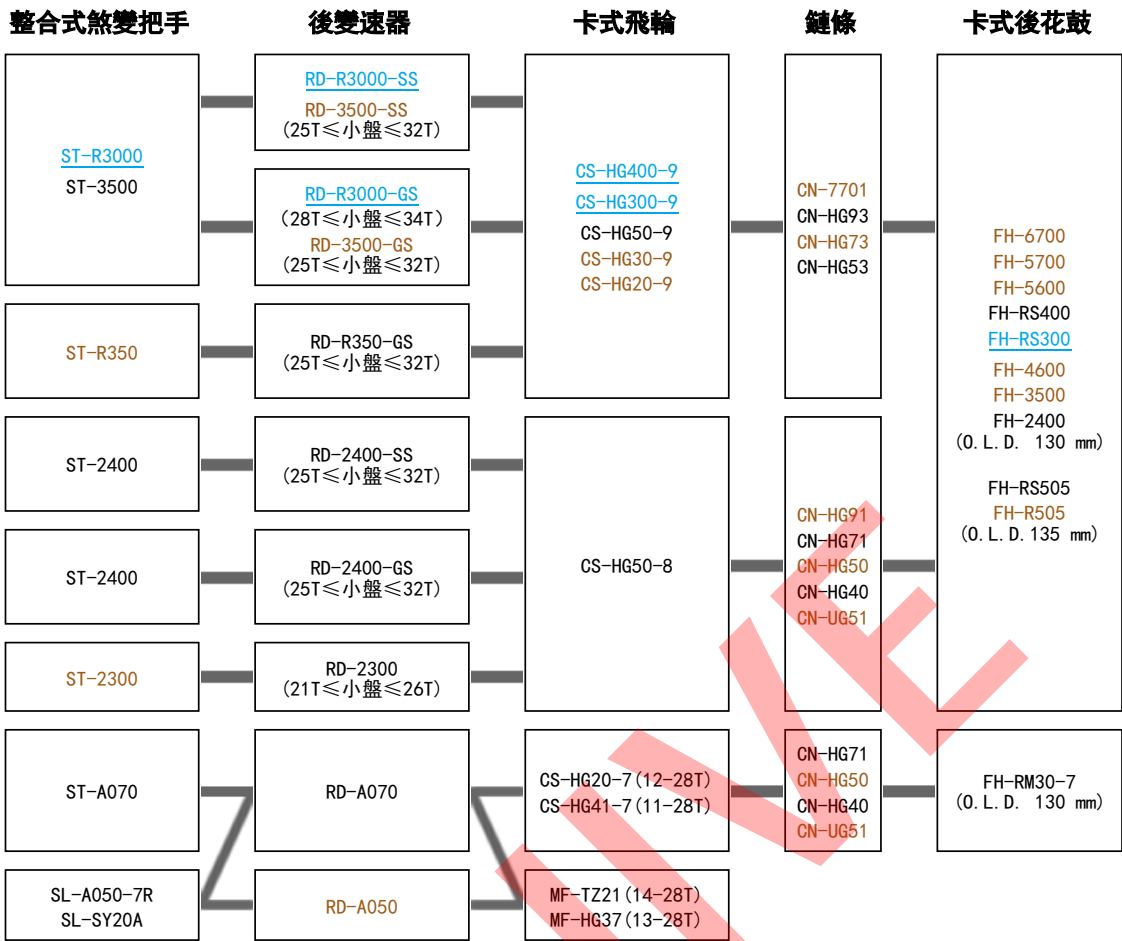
整合式煞變把手

ST-R3000
ST-3500

ST-R350

ST-2400

ST-2400

ST-2300

ST-A070

SL-A050-7R
SL-SY20A

後變速器

RD-R3000-SS
RD-3500-SS
(25T≦小盤≦32T)

RD-R3000-GS
(28T≦小盤≦34T)
RD-3500-GS
(25T≦小盤≦32T)

RD-R350-GS
(25T≦小盤≦32T)

RD-2400-SS
(25T≦小盤≦32T)

RD-2400-GS
(25T≦小盤≦32T)

RD-2300
(21T≦小盤≦26T)

RD-A070

RD-A050

卡式飛輪

CS-HG400-9
CS-HG300-9
CS-HG50-9
CS-HG30-9
CS-HG20-9

CS-HG50-8

CS-HG20-7(12-28T)
CS-HG41-7(11-28T)

MF-TZ21(14-28T)
MF-HG37(13-28T)

鏈條

CN-7701
CN-HG93
CN-HG73
CN-HG53

CN-HG91
CN-HG71
CN-HG50
CN-HG40
CN-UG51

CN-HG71
CN-HG50
CN-HG40
CN-UG51

卡式後花鼓

FH-6700
FH-5700
FH-5600
FH-RS400
FH-RS300
FH-4600
FH-3500
FH-2400
(O.L.D. 130 mm)

FH-RS505
FH-R505
(O.L.D.135 mm)

FH-RM30-7
(O.L.D. 130 mm)

WE